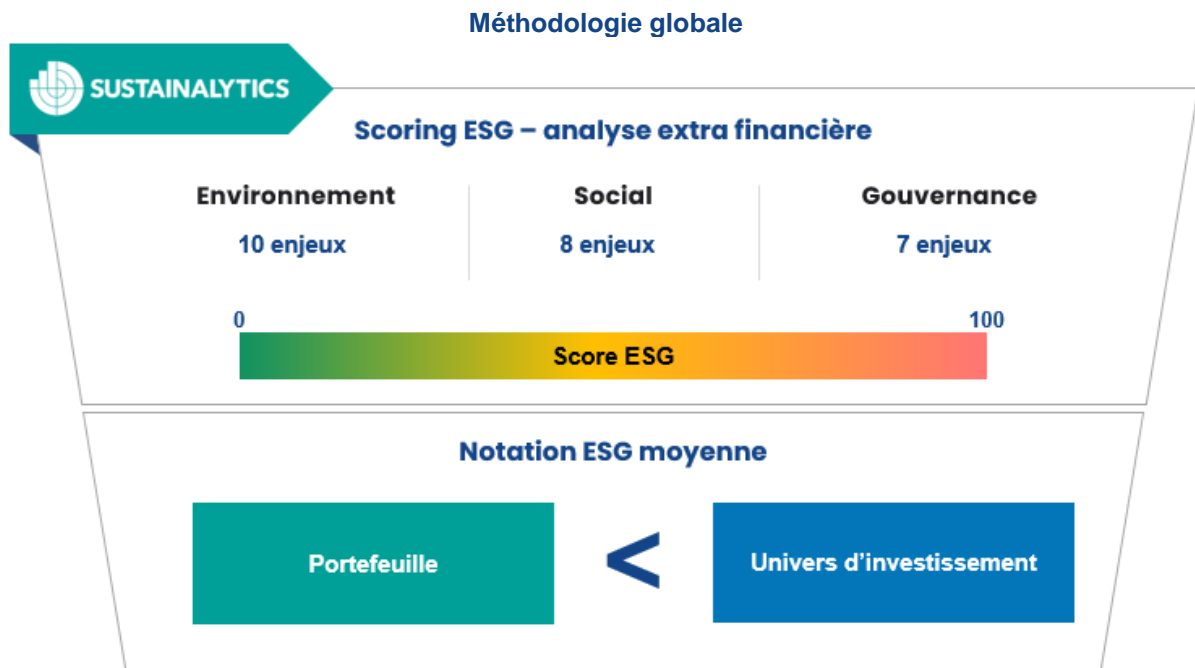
Méthodologie globale

SUSTAINALYTICS

Scoring ESG – analyse extra financière

Environnement
10 enjeux

Social
8 enjeux

Gouvernance
7 enjeux

0
100
Score ESG

Notation ESG moyenne

Portefeuille
<
Univers d'investissement